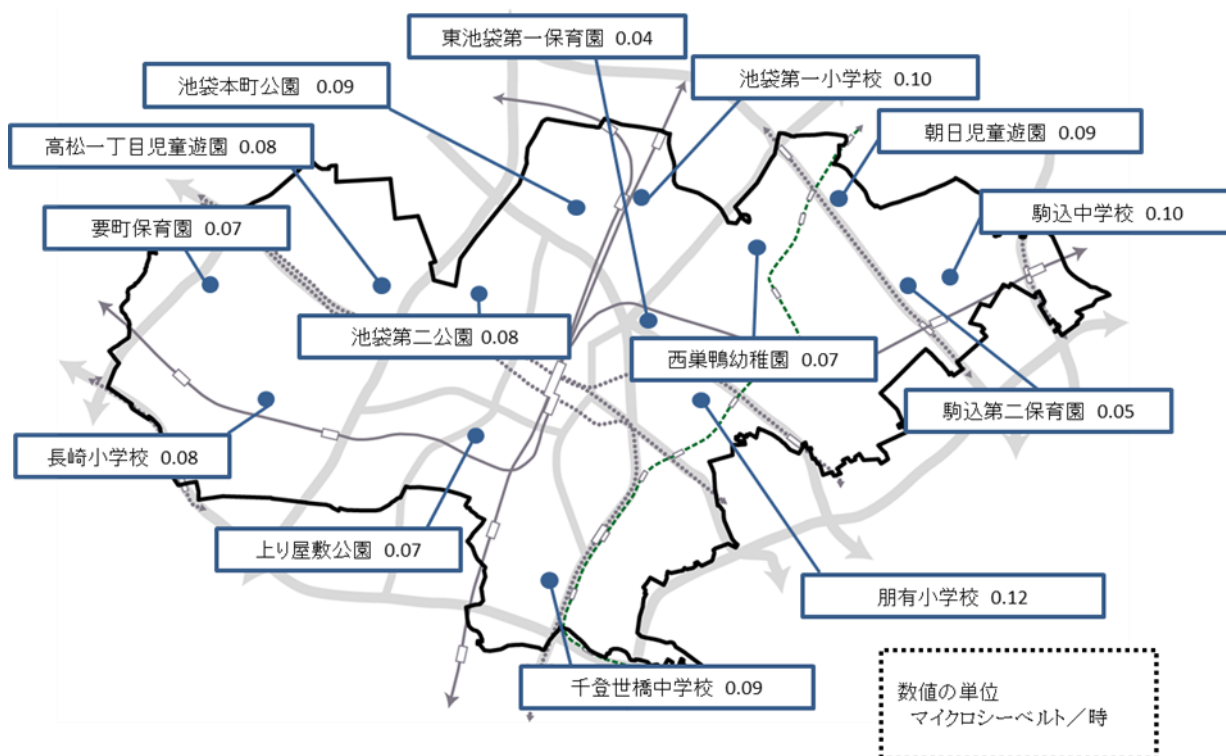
東池袋第一保育園 0.04

池袋本町公園 0.09

池袋第一小学校 0.10

朝日児童遊園 0.09

高松一丁目児童遊園 0.08

駒込中学校 0.10

要町保育園 0.07

池袋第二公園 0.08

西巣鴨幼稚園 0.07

駒込第二保育園 0.05

長崎小学校 0.08

上り屋敷公園 0.07

朋有小学校 0.12

千登世橋中学校 0.09

数値の単位
マイクロシーベルト／時